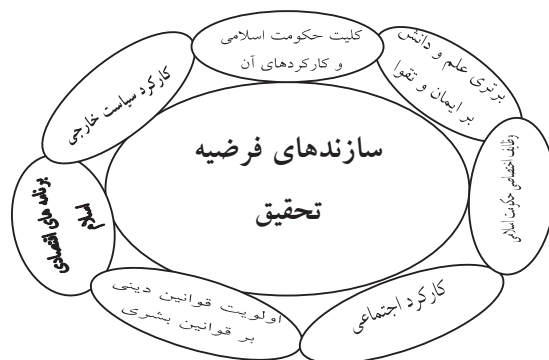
سازندهای فرضیه تحقیق

کلیت حکومت اسلامی و کارکردهای آن

برتری علم و دانش بر ایمان و تقوا

وظایف اختصاصی حکومت اسلامی

کارکرد اجتماعی

اولویت قوانین دینی بر قوانین بشری

برنامه های اقتصادی اسلام

کارکرد سیاست خارجی